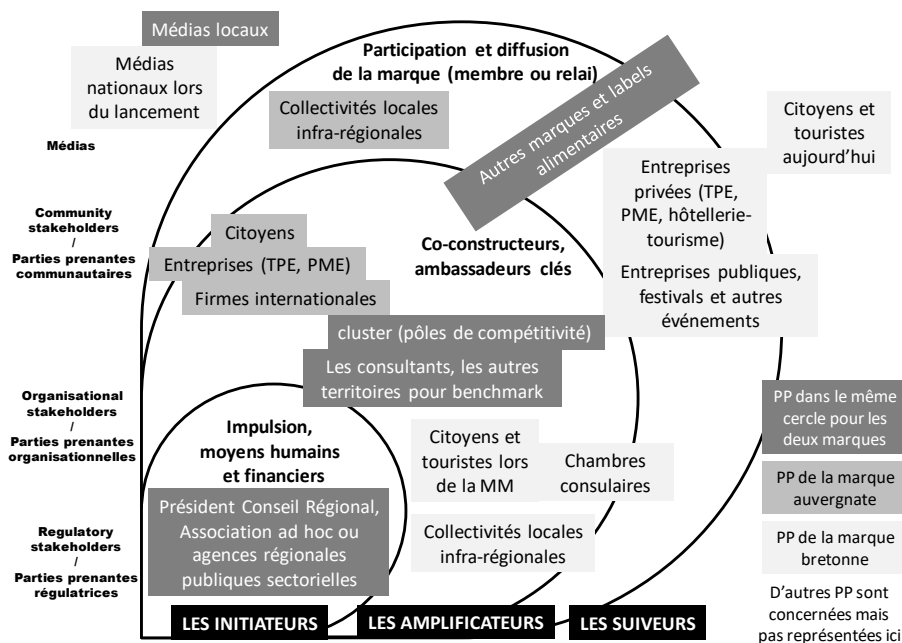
Médias locaux

Médias nationaux lors du lancement

Médias

Community stakeholders / Parties prenantes communautaires

Organisational stakeholders / Parties prenantes organisationnelles

Regulatory stakeholders / Parties prenantes régulatrices

Participation et diffusion de la marque (membre ou relai)

Collectivités locales infra-régionales

Autres marques et labels alimentaires

Citoyens et touristes aujourd'hui

Entreprises privées (TPE, PME, hôtellerie-tourisme)

Entreprises publiques, festivals et autres événements

Co-constructeurs, ambassadeurs clés

Citoyens

Entreprises (TPE, PME)

Firmes internationales

cluster (pôles de compétitivité)

Les consultants, les autres territoires pour benchmark

Impulsion, moyens humains et financiers

Président Conseil Régional, Association ad hoc ou agences régionales publiques sectorielles

Citoyens et touristes lors de la MM

Chambres consulaires

Collectivités locales infra-régionales

PP dans le même cercle pour les deux marques

PP de la marque auvergnate

PP de la marque bretonne

D'autres PP sont concernées mais pas représentées ici

LES INITIATEURS

LES AMPLIFICATEURS

LES SUIVEURS